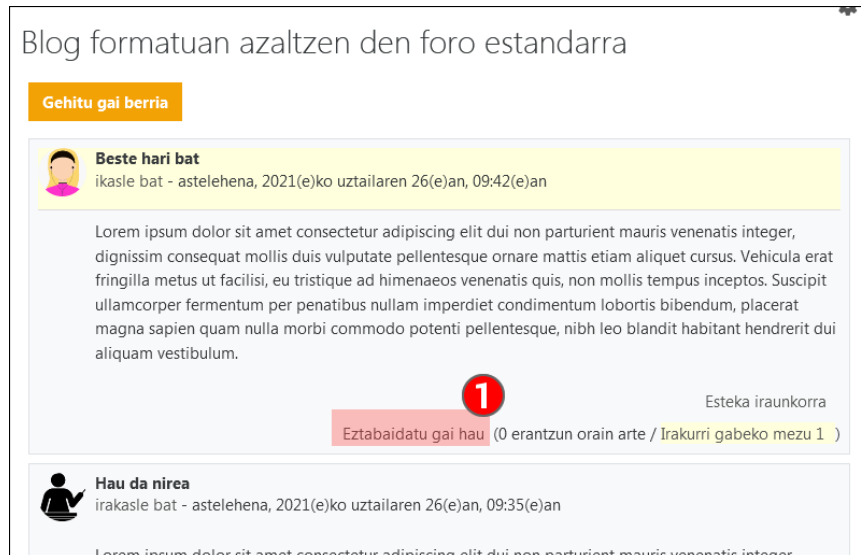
Blog formatuan azaltzen den foro estandarra

Gehitu gai berria

Beste hari bat
ikasle bat - astelehena, 2021(e)ko uztailaren 26(e)an, 09:42(e)an

Lorem ipsum dolor sit amet consectetur adipiscing elit dui non parturient mauris venenatis integer, dignissim consequat mollis duis vulputate pellentesque ornare mattis etiam aliquet cursus. Vehicula erat fringilla metus ut facilisi, eu tristique ad himenaeos venenatis quis, non mollis tempus inceptos. Suscipit ullamcorper fermentum per penatibus nullam imperdiet condimentum lobortis bibendum, placerat magna sapien quam nulla morbi commodo potenti pellentesque, nibh leo blandit habitant hendrerit dui aliquam vestibulum.

1

Esteka iraunkorra

Eztabaidatu gai hau (0 erantzun orain arte / Irakurri gabeko mezu 1 )

Hau da nirea
irakasle bat - astelehena, 2021(e)ko uztailaren 26(e)an, 09:35(e)an

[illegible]